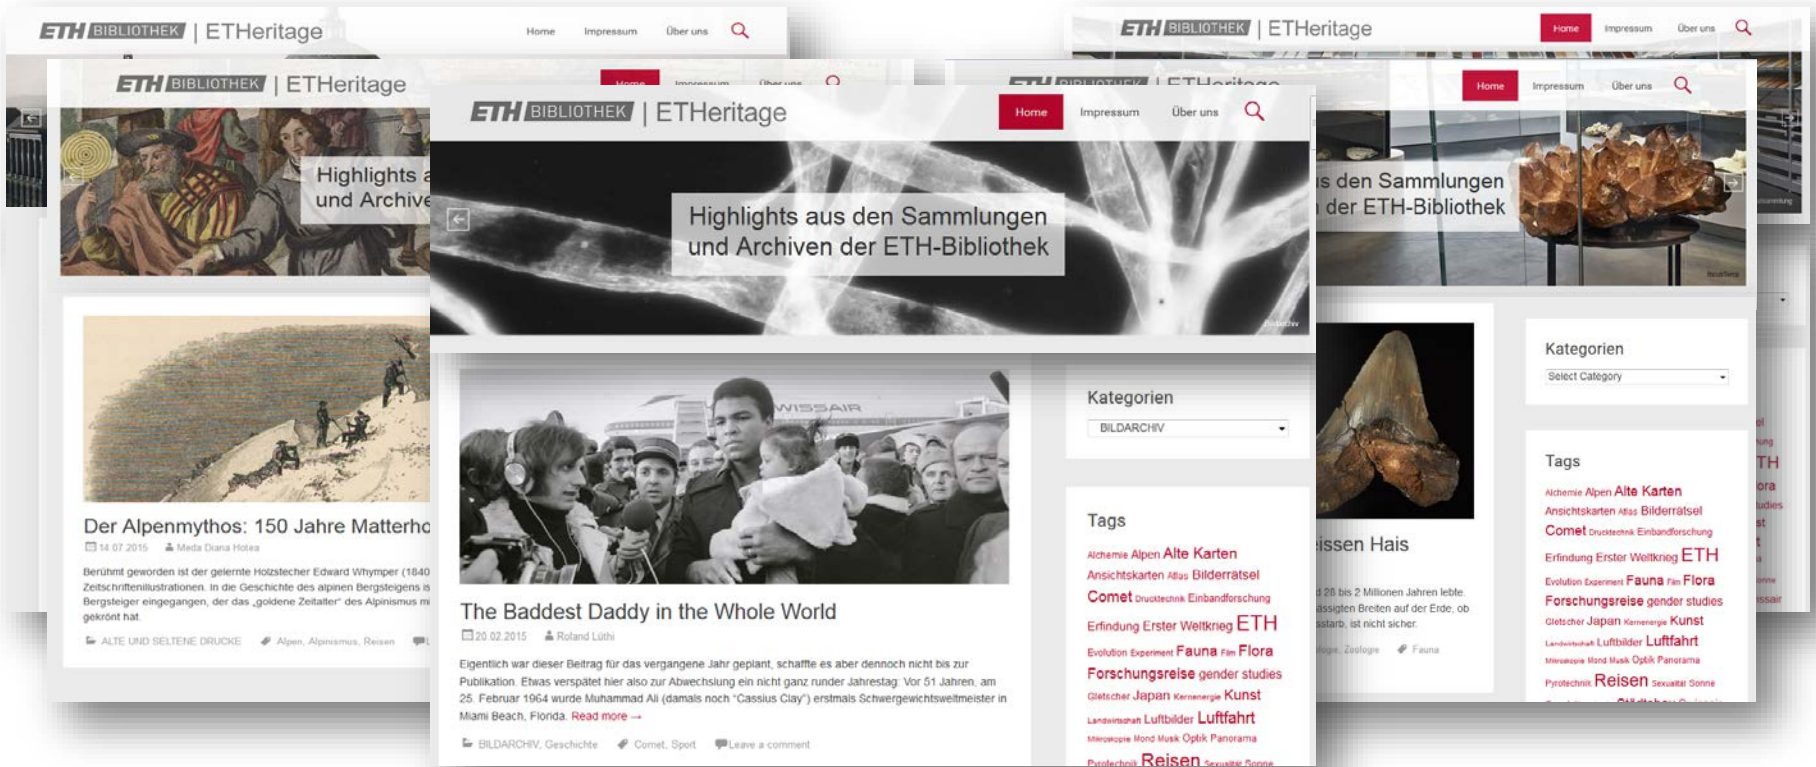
ETH BIBLIOTHEK | ETHeritage

Home Impressum Über uns

Highlights aus den Sammlungen und Archiven der ETH-Bibliothek

The Baddest Daddy in the Whole World

20.02.2015 Roland Lüthi

Eigentlich war dieser Beitrag für das vergangene Jahr geplant, schaffte es aber dennoch nicht bis zur Publikation. Etwas verspätet hier also zur Abwechslung ein nicht ganz runder Jahrestag: Vor 51 Jahren, am 25. Februar 1964 wurde Muhammad Ali (damals noch "Cassius Clay") erstmals Schwergewichtsweltmeister in Miami Beach, Florida. Read more →

BILDARCHIV, Geschichte Comet, Sport Leave a comment

Kategorien

BILDARCHIV

Tags

Alchemie Alpen Alte Karten Ansichtskarten Atlas Bilderrätsel Comet Drucktechnik Einbandforschung Erfindung Erster Weltkrieg ETH Evolution Experiment Fauna Film Flora Forschungsreise gender studies Gletscher Japan Kernenergie Kunst Landwirtschaft Luftbilder Luftfahrt Mikroskopie Mond Musik Optik Panorama Pyrotechnik Reisen Sexualität Sonne

ETH BIBLIOTHEK | ETHeritage

Highlights a und Archive

Der Alpenmythos: 150 Jahre Matterho

14.07.2015 Meda Diana Hotea

Berühmt geworden ist der gelernte Holzstecher Edward Whymper (1840 Zeitschriftenillustrationen. In die Geschichte des alpinen Bergsteigens is Bergsteiger eingegangen, der das „goldene Zeitalter" des Alpinismus mi gekrönt hat.

ALTE UND SELTENE DRUCKE Alpen, Alpinismus, Reisen

ETH BIBLIOTHEK | ETHeritage

Home Impressum Über uns

s den Sammlungen der ETH-Bibliothek

issen Hais

28 bis 2 Millionen Jahren lebte. ässigten Breiten auf der Erde, ob sstarb, ist nicht sicher.

logie, Zoologie Fauna

Kategorien

Select Category

Tags

Alchemie Alpen Alte Karten Ansichtskarten Atlas Bilderrätsel Comet Drucktechnik Einbandforschung Erfindung Erster Weltkrieg ETH Evolution Experiment Fauna Film Flora Forschungsreise gender studies Gletscher Japan Kernenergie Kunst Landwirtschaft Luftbilder Luftfahrt Mikroskopie Mond Musik Optik Panorama Pyrotechnik Reisen Sexualität Sonne